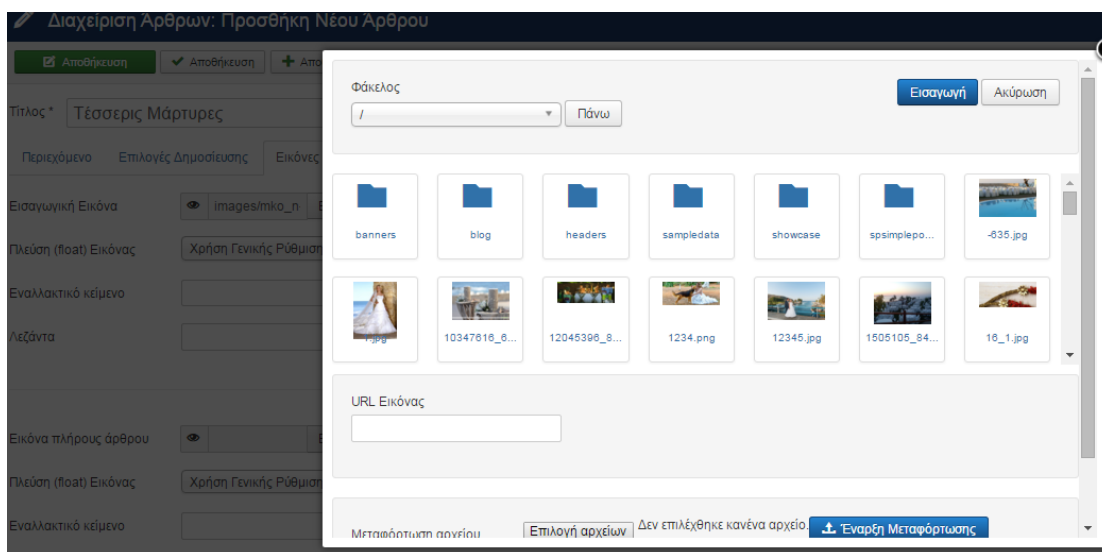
Διαχείριση Άρθρων: Προσθήκη Νέου Άρθρου

Αποθήκευση
Αποθήκευση
Απο

Τίτλος * Τέσσερις Μάρτυρες

Περιεχόμενο Επιλογές Δημοσίευσης Εικόνες

Εισαγωγική Εικόνα images/mko_n

Πλεύση (float) Εικόνας Χρήση Γενικής Ρύθμισ

Εναλλακτικό κείμενο

Λεζάντα

Εικόνα πλήρους άρθρου

Πλεύση (float) Εικόνας Χρήση Γενικής Ρύθμισ

Εναλλακτικό κείμενο

Φάκελος
/
Πάνω
Εισαγωγή
Ακύρωση

banners
blog
headers
sampledata
showcase
spsimplepo...
-835.jpg
1.jpg
10347616_6...
12045396_8...
1234.png
12345.jpg
1505105_84...
16_1.jpg

URL Εικόνας

Μεταφόρτωση αρχείου
Επιλογή αρχείων
Δεν επιλέχθηκε κανένα αρχείο.
Έναρξη Μεταφόρτωσης